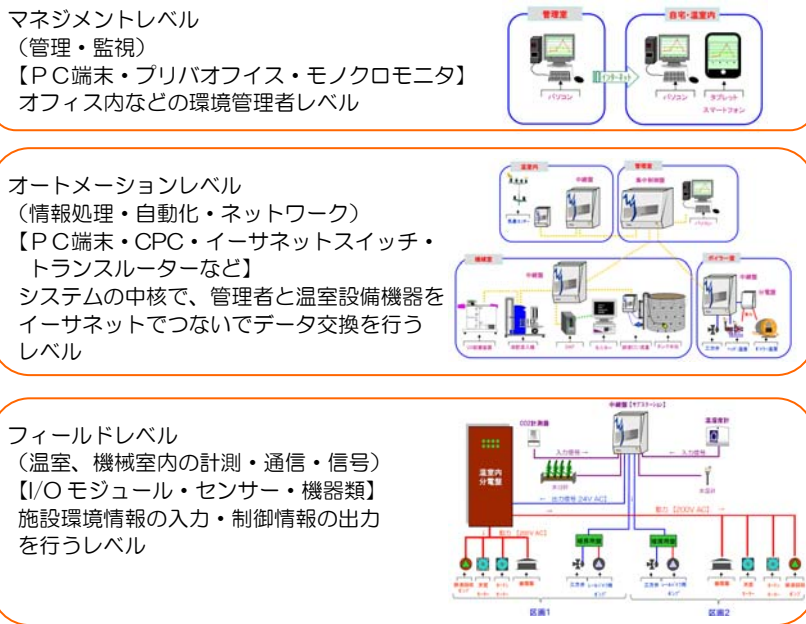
マネジメントレベル
（管理・監視）
【ＰＣ端末・プリバオフィス・モノクロモニタ】
オフィス内などの環境管理者レベル

管理室
自宅・温室内
インターネット
パソコン
パソコン
タブレット
スマートフォン

オートメーションレベル
（情報処理・自動化・ネットワーク）
【ＰＣ端末・CPC・イーサネットスイッチ・トランスルーターなど】
システムの中核で、管理者と温室設備機器をイーサネットでつないでデータ交換を行うレベル

温室内
管理室
集中制御盤
中継盤
パソコン
機械室
中継盤
ボイラー室
中継盤

フィールドレベル
（温室、機械室内の計測・通信・信号）
【I/O モジュール・センサー・機器類】
施設環境情報の入力・制御情報の出力を行うレベル

中継盤【サブステーション】
CO2計測器
温湿度計
温室内分電盤
入力信号
入力信号
出力信号 [24V AC]
動力 [200V AC]
動力 [200V AC]
制御機器
制御機器
区画1
区画2